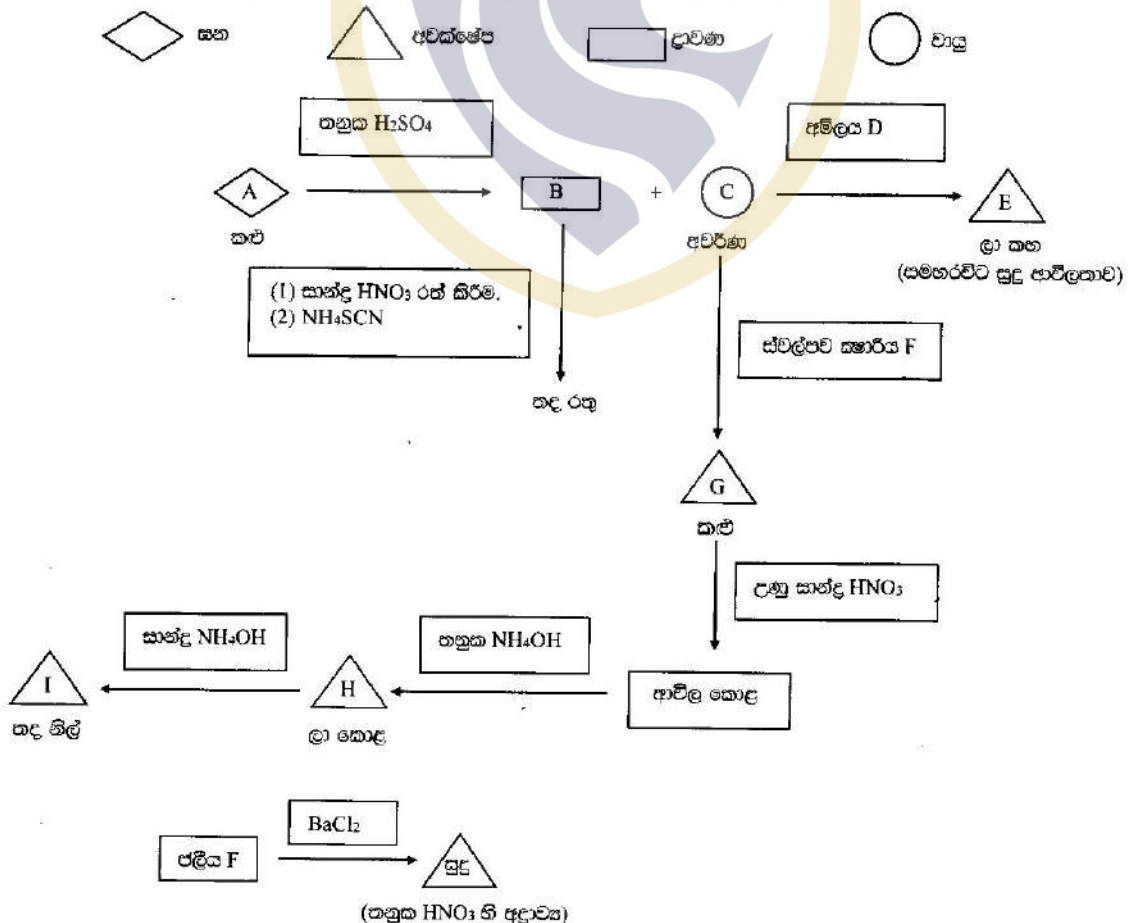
ඝන අවක්ෂේප ද්‍රාවණ වායු

තනුක $H_2SO_4$

අම්ලය D

A → B + C → E

කළු

අවර්ණ

ලා කහ (සමහරවිට සුදු ආවිලතාව)

(1) සාන්ද්‍ර $HNO_3$ රත් කිරීම.
(2) $NH_4SCN$

තද රතු

ස්වල්පව ක්ෂාරීය F

G

කළු

උණු සාන්ද්‍ර $HNO_3$

ආවිල කොළ

තනුක $NH_4OH$

H

ලා කොළ

සාන්ද්‍ර $NH_4OH$

I

තද නිල්

ජලීය F

$BaCl_2$

සුදු

(තනුක $HNO_3$ හි අද්‍රාව්‍ය)